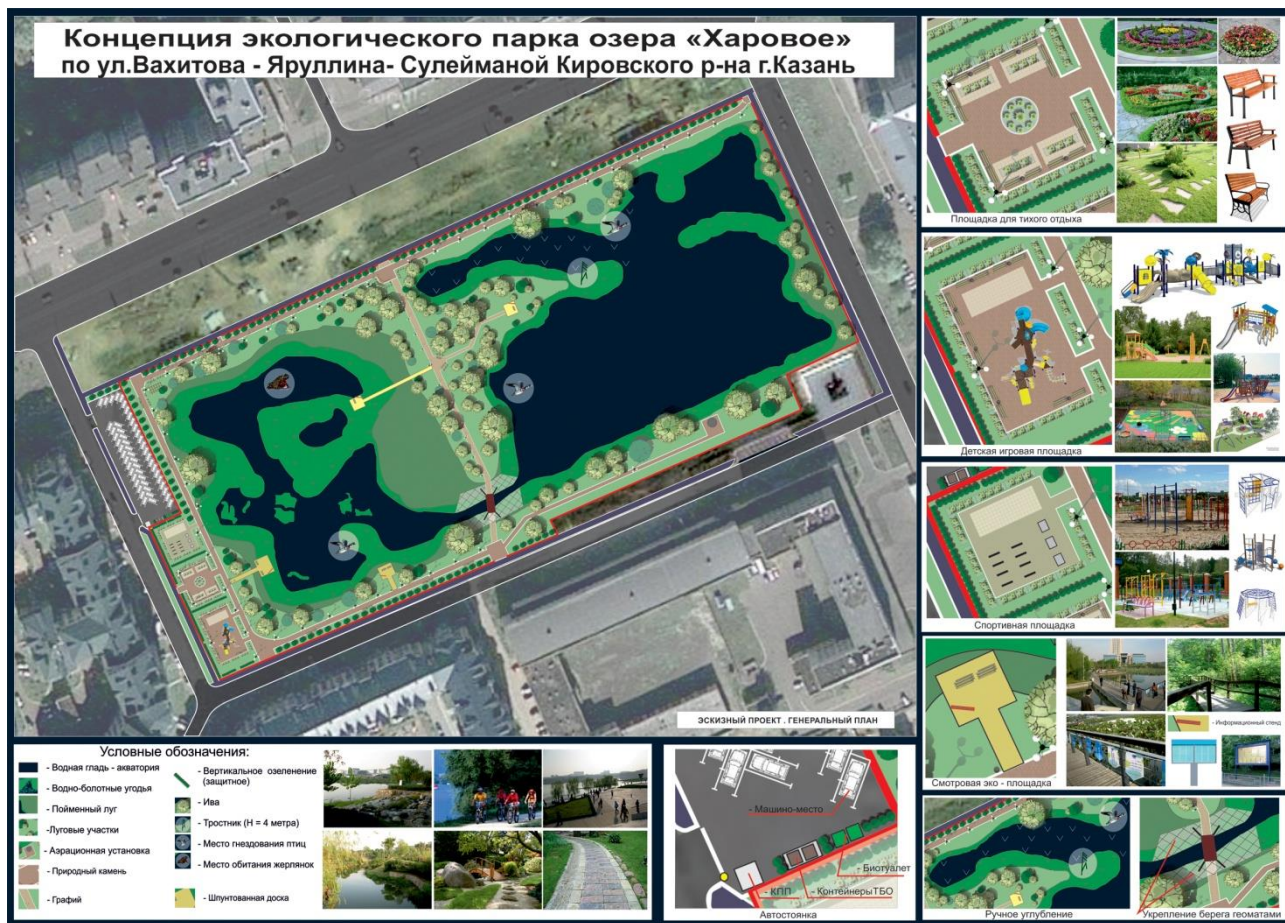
Концепция экологического парка озера «Харовое»
по ул.Вахитова - Яруллина- Сулеймановой Кировского р-на г.Казань

Площадка для тихого отдыха

Детская игровая площадка

Спортивная площадка

Смотровая эко - площадка

- Информационный стенд

Ручное углубление

Укрепление берега геоматами

ЭСКИЗНЫЙ ПРОЕКТ . ГЕНЕРАЛЬНЫЙ ПЛАН

Условные обозначения:
- Водная гладь - акватория
- Водно-болотные угодья
- Пойменный луг
-Луговые участки
- Аэрационная установка
- Природный камень
- Графий
- Вертикальное озеленение (защитное)
- Ива
- Тростник (Н = 4 метра)
- Место гнездования птиц
- Место обитания жерлянок
- Шпунтованная доска

- Машино-место
- Биотуалет
- КПП
- КонтейнерыТБО
Автостоянка